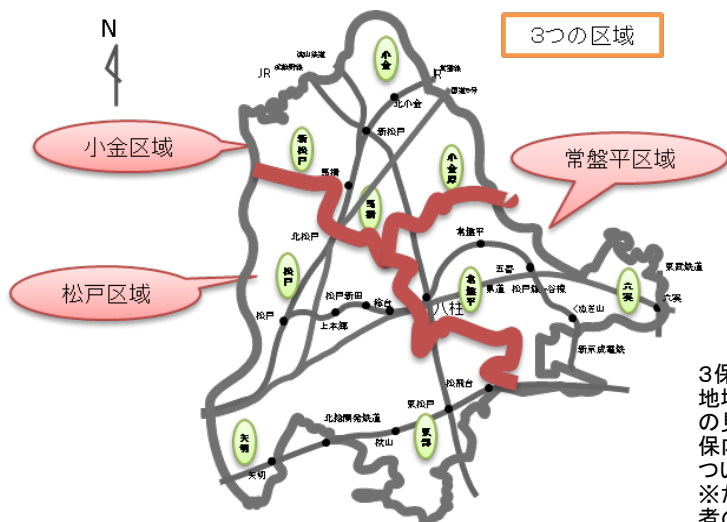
N

3つの区域

小金区域

常盤平区域

松戸区域

JR

流山鉄道

武蔵野線

JR

常磐線

国道6号

小金

北小金

新松戸

新松戸

小金原

馬橋

馬橋

北松戸

常盤平

常盤平

五香

東武鉄道

松戸

松戸新田

稔台

八柱

みのり台

松戸新田

上本郷

元山

松戸

松戸新京成

くぬぎ山

新京成電鉄

六実

六実

東松戸

松飛台

北総開発鉄道

秋山

東部

矢切

矢切

3保
地
の
保
つ
※
者